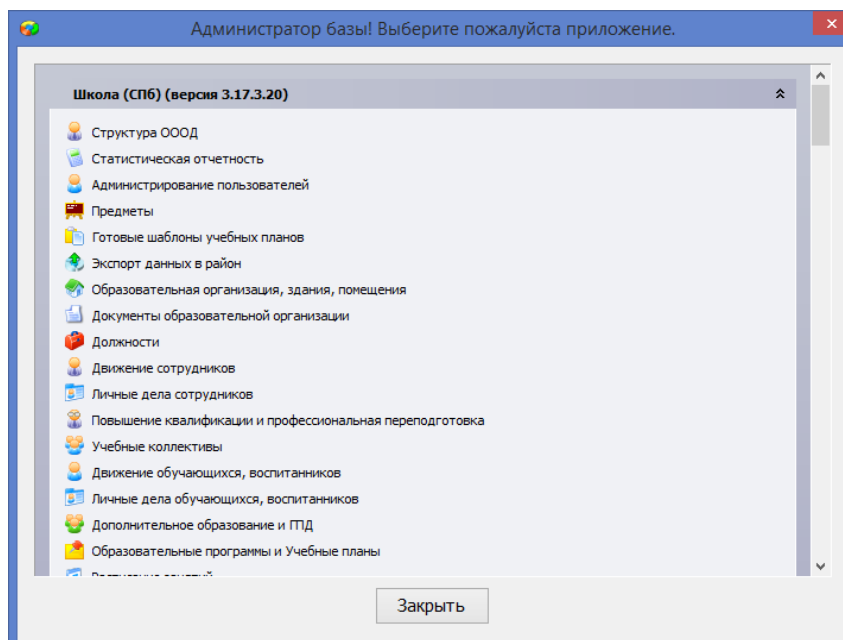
Администратор базы! Выберите пожалуйста приложение.

Школа (СПб) (версия 3.17.3.20)

Структура ОООД
Статистическая отчетность
Администрирование пользователей
Предметы
Готовые шаблоны учебных планов
Экспорт данных в район
Образовательная организация, здания, помещения
Документы образовательной организации
Должности
Движение сотрудников
Личные дела сотрудников
Повышение квалификации и профессиональная переподготовка
Учебные коллективы
Движение обучающихся, воспитанников
Личные дела обучающихся, воспитанников
Дополнительное образование и ГПД
Образовательные программы и Учебные планы
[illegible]

Закрыть